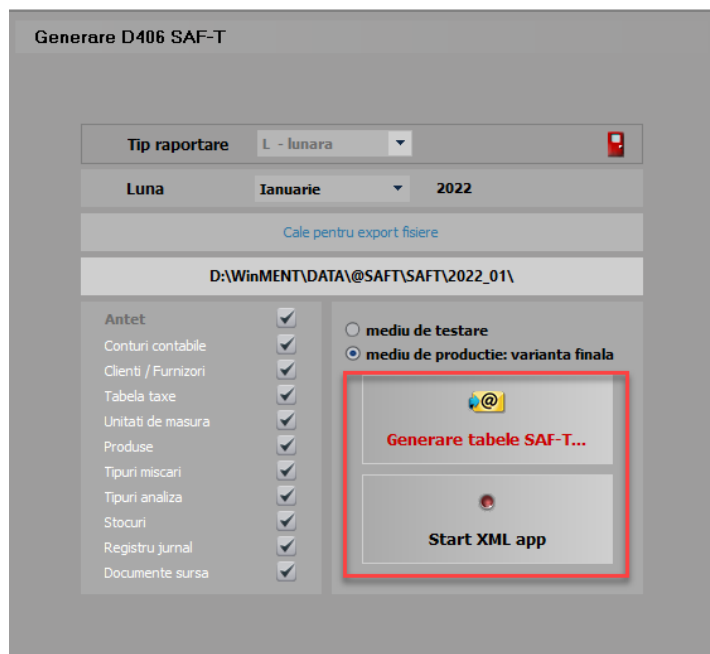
Generare D406 SAF-T

Tip raportare
L - lunara

Luna
Ianuarie
2022

Cale pentru export fisiere

D:\WinMENT\DATA\@SAFT\SAFT\2022_01\

Antet
Conturi contabile
Clienti / Furnizori
Tabela taxe
Unitati de masura
Produse
Tipuri miscari
Tipuri analiza
Stocuri
Registru jurnal
Documente sursa

mediu de testare
mediu de productie: varianta finala

Generare tabele SAF-T...

Start XML app